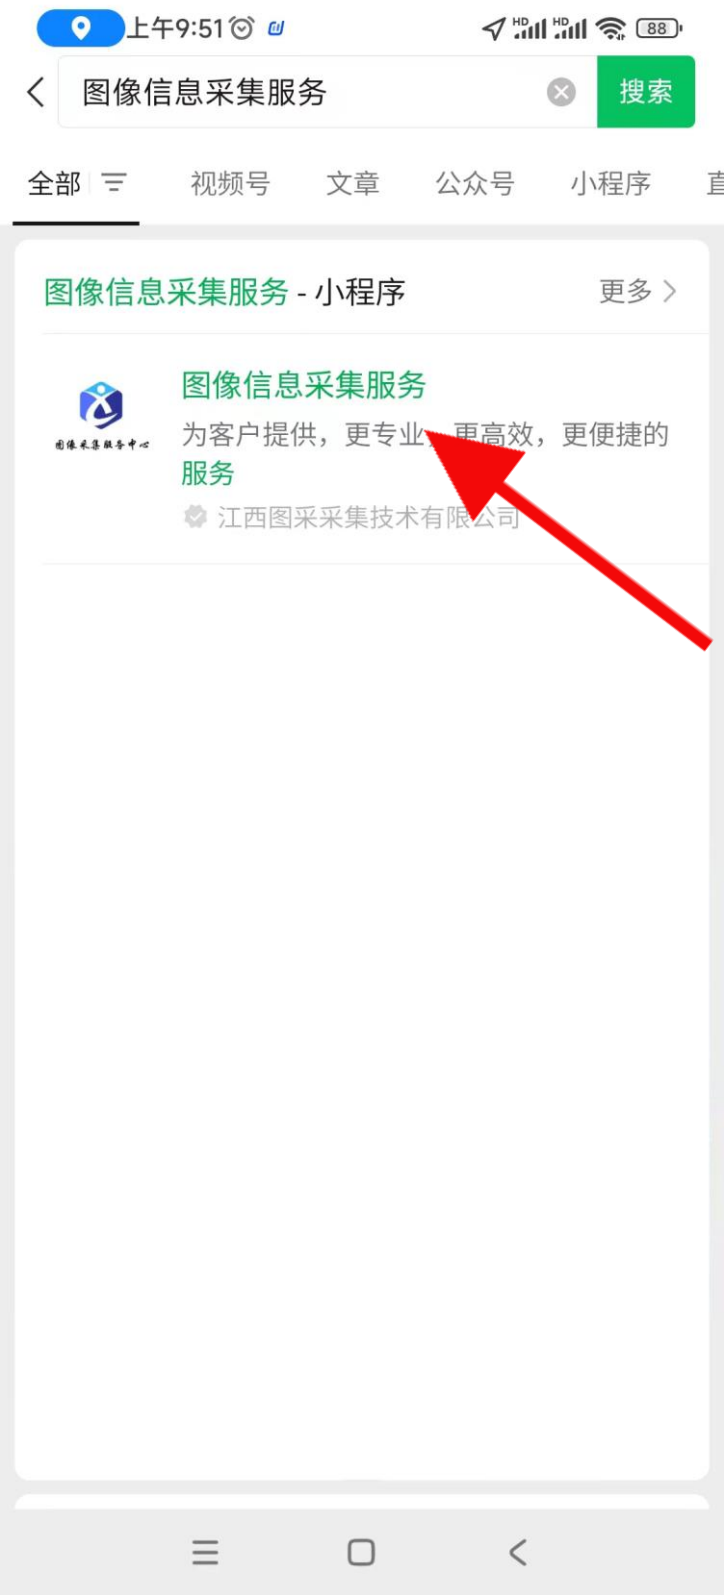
上午9:51

88

图像信息采集服务

搜索

全部

视频号

文章

公众号

小程序

直

图像信息采集服务 - 小程序

更多

图像采集服务中心

图像信息采集服务

为客户提供，更专业，更高效，更便捷的服务

江西图采采集技术有限公司